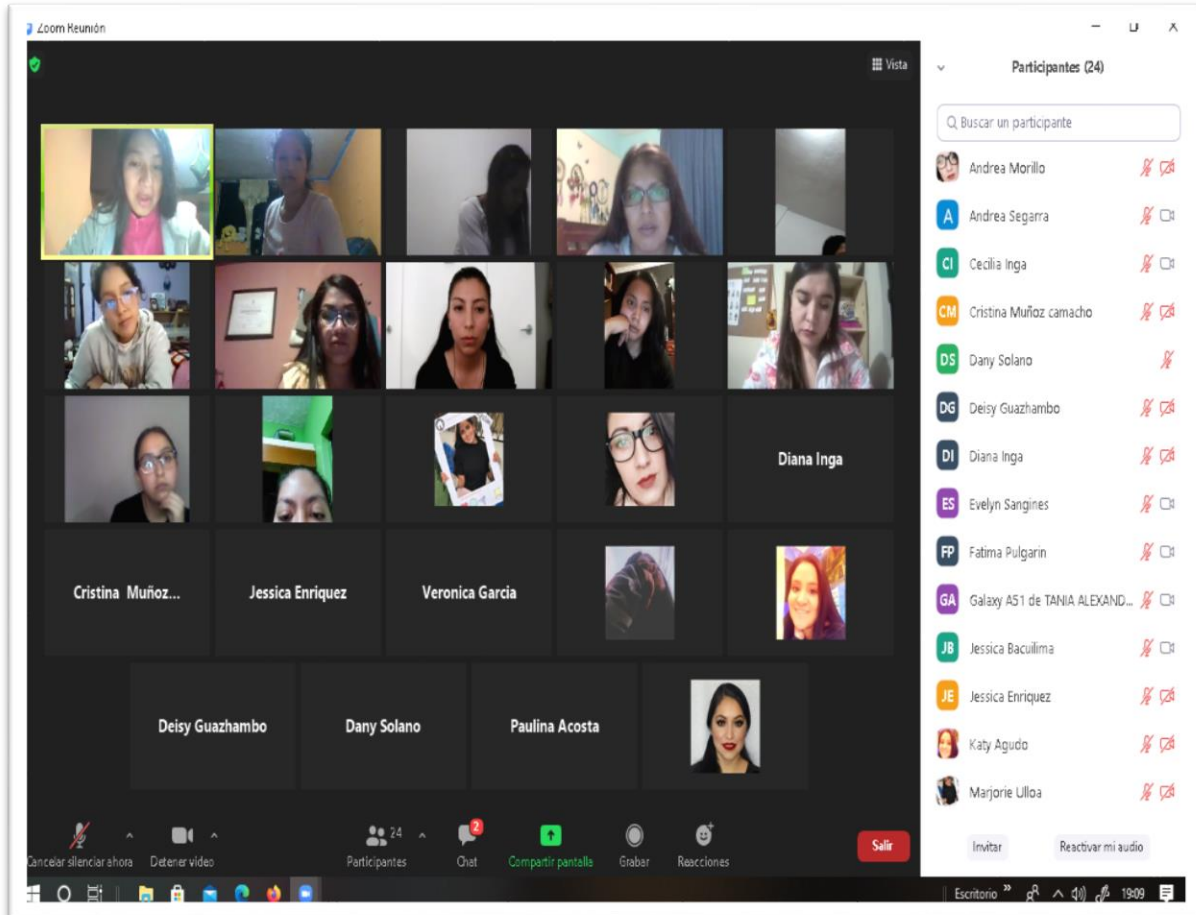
Zoom Reunión

Vista

Diana Inga

Cristina Muñoz...

Jessica Enriquez

Veronica Garcia

Deisy Guazhambo

Dany Solano

Paulina Acosta

Cancelar silenciar ahora

Detener video

24

Participantes

2

Chat

Compartir pantalla

Grabar

Reacciones

Salir

Participantes (24)

Buscar un participante

Andrea Morillo

A Andrea Segarra

CI Cecilia Inga

CM Cristina Muñoz camacho

DS Dany Solano

DG Deisy Guazhambo

DI Diana Inga

ES Evelyn Sangines

FP Fatima Pulgarin

GA Galaxy A51 de TANIA ALEXAND...

JB Jessica Baculima

JE Jessica Enriquez

Katy Agudo

Marjorie Ulloa

Invitar

Reactivar mi audio

Escritorio

19:09